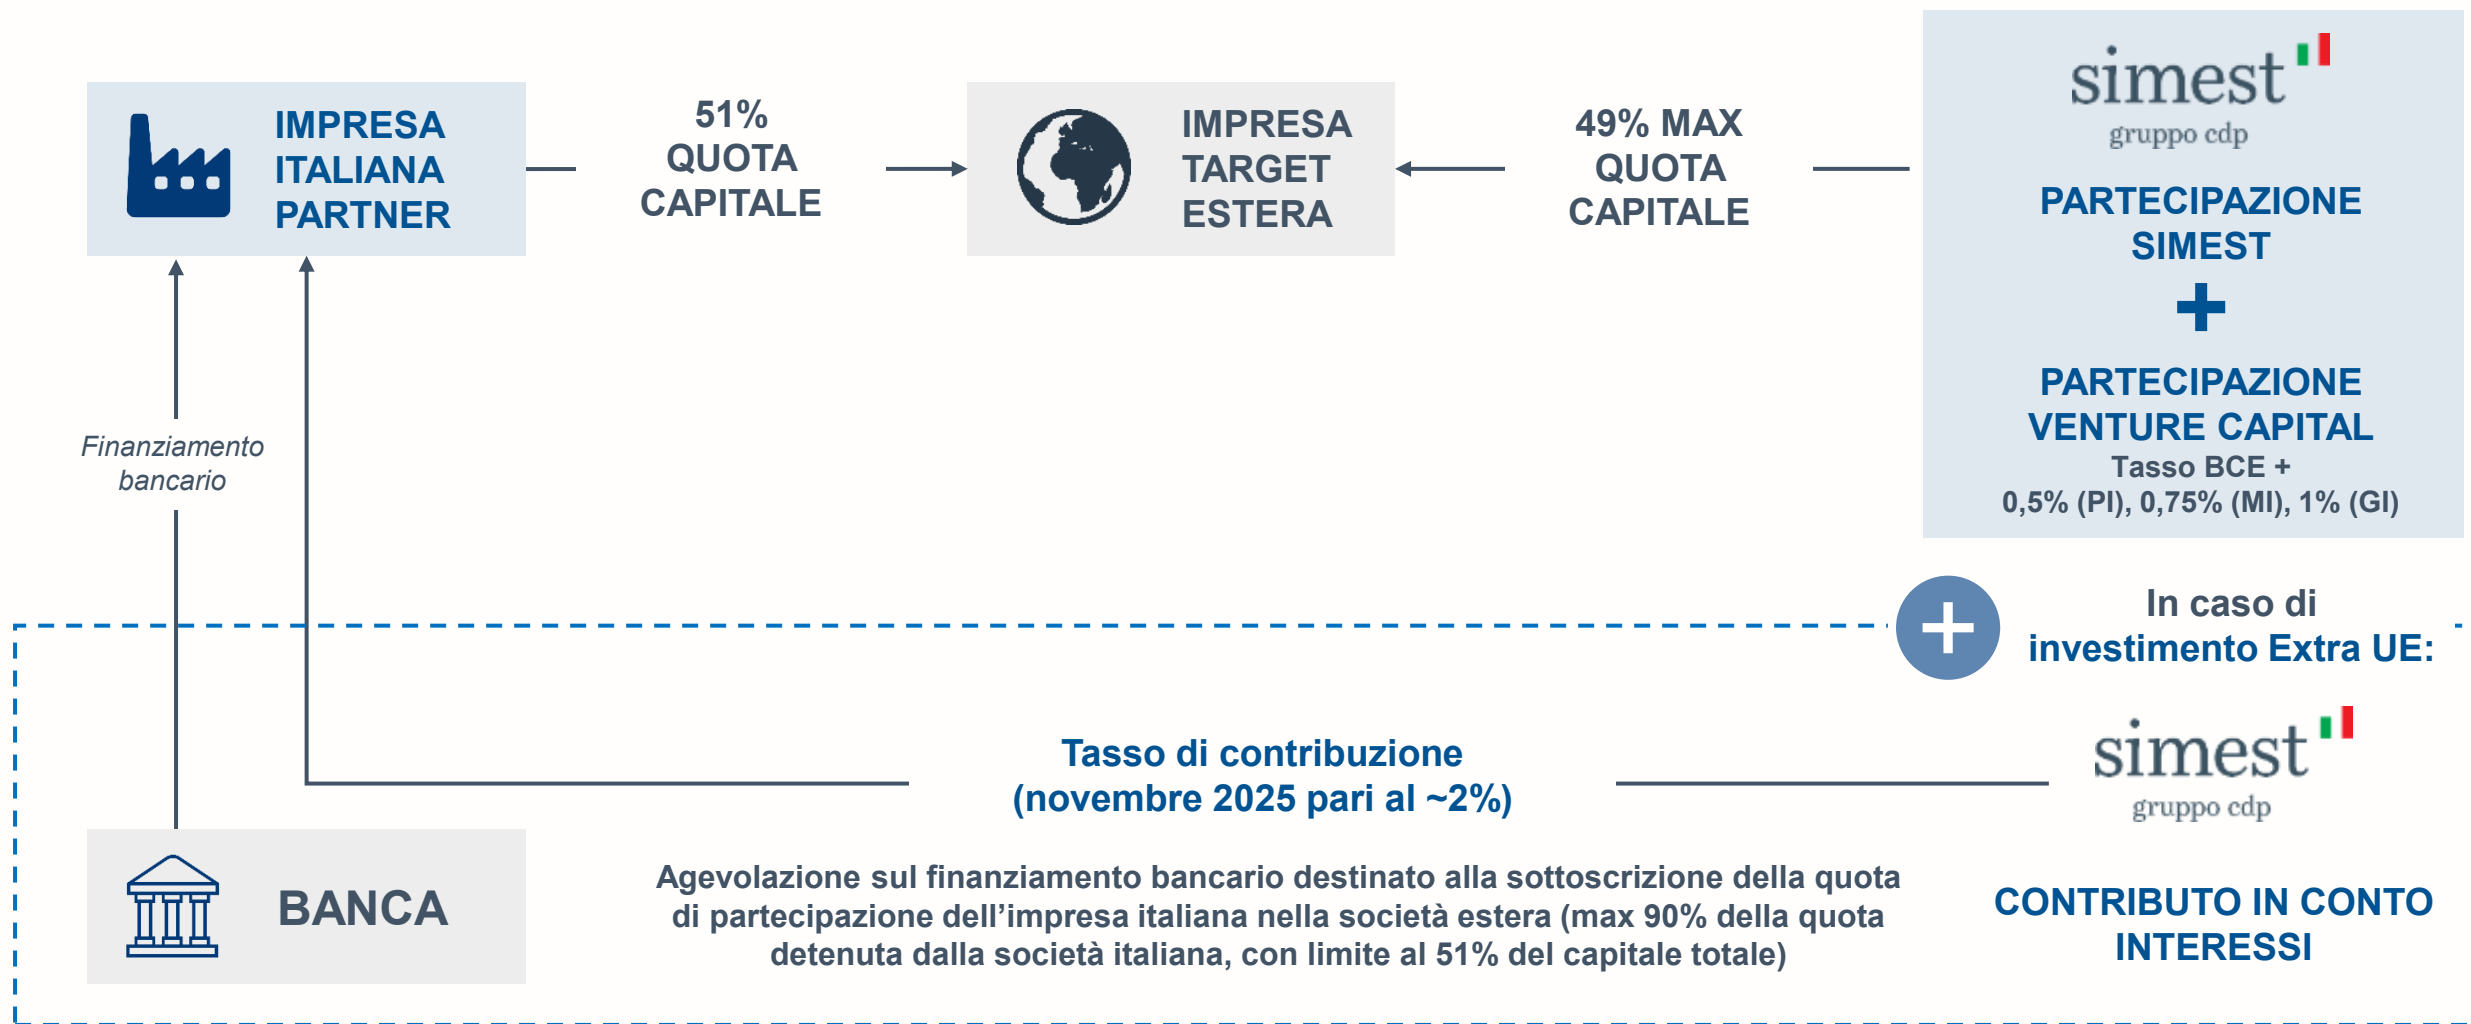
IMPRESA ITALIANA PARTNER

51% QUOTA CAPITALE

IMPRESA TARGET ESTERA

49% MAX QUOTA CAPITALE

simest
gruppo cdp

PARTECIPAZIONE SIMEST

+

PARTECIPAZIONE VENTURE CAPITAL
Tasso BCE +
0,5% (PI), 0,75% (MI), 1% (GI)

Finanziamento bancario

In caso di investimento Extra UE:

Tasso di contribuzione (novembre 2025 pari al ~2%)

simest
gruppo cdp

BANCA

Agevolazione sul finanziamento bancario destinato alla sottoscrizione della quota di partecipazione dell'impresa italiana nella società estera (max 90% della quota detenuta dalla società italiana, con limite al 51% del capitale totale)

CONTRIBUTO IN CONTO INTERESSI